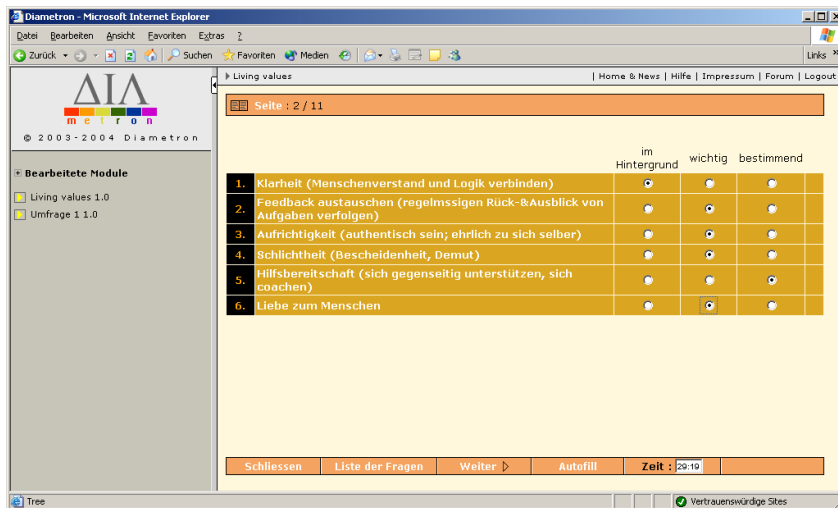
Diametron - Microsoft Internet Explorer

Datei Bearbeiten Ansicht Favoriten Extras ?

Zurück Suchen Favoriten Medien

Links »

ΔΙΛ
metron
© 2003-2004 Diametron

Bearbeitete Module

Living values 1.0
Umfrage 1 1.0

Living values

| Home & News | Hilfe | Impressum | Forum | Logout

Seite : 2 / 11

| | | im Hintergrund | wichtig | bestimmend |
|---|---|---|---|---|
| 1. | Klarheit (Menschenverstand und Logik verbinden) | ◉ | ○ | ○ |
| 2. | Feedback austauschen (regelmssigen Rück-&Ausblick von Aufgaben verfolgen) | ○ | ◉ | ○ |
| 3. | Aufrichtigkeit (authentisch sein; ehrlich zu sich selber) | ○ | ◉ | ○ |
| 4. | Schlichtheit (Bescheidenheit, Demut) | ○ | ◉ | ○ |
| 5. | Hilfsbereitschaft (sich gegenseitig unterstützen, sich coachen) | ○ | ○ | ◉ |
| 6. | Liebe zum Menschen | ○ | ◉ | ○ |

Schliessen | Liste der Fragen | Weiter | Autofill | Zeit : 29:19

Tree

Vertrauenswürdige Sites